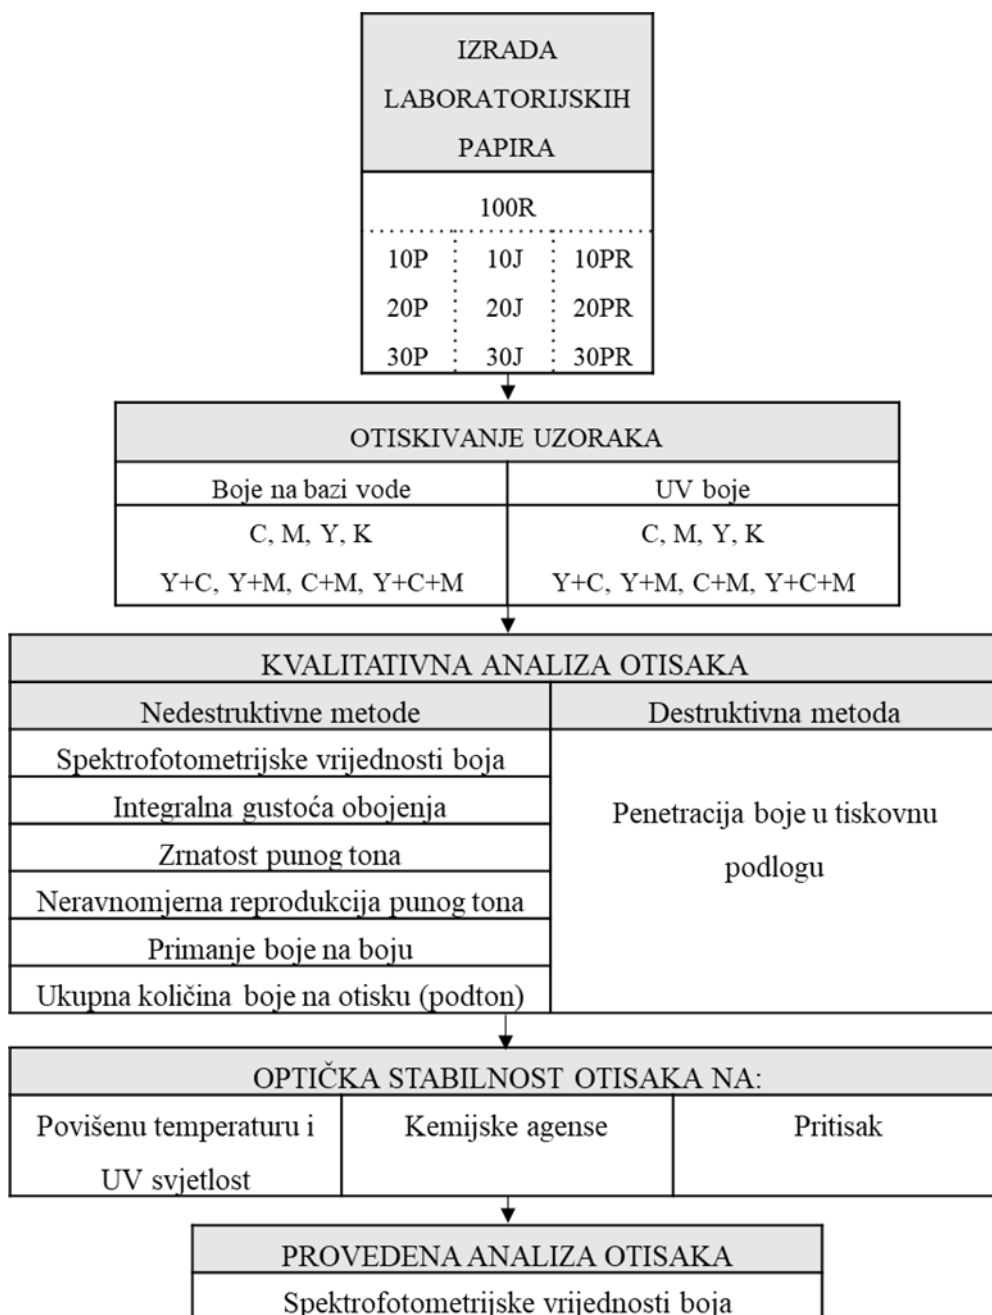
IZRADA LABORATORIJSKIH PAPIRA

100R

| 10P | 10J | 10PR |
|---|---|---|
| 20P | 20J | 20PR |
| 30P | 30J | 30PR |

OTISKIVANJE UZORAKA

| Boje na bazi vode | UV boje |
|---|---|
| C, M, Y, K | C, M, Y, K |
| Y+C, Y+M, C+M, Y+C+M | Y+C, Y+M, C+M, Y+C+M |

KVALITATIVNA ANALIZA OTISAKA

| Nedestruktivne metode | Destruktivna metoda |
|---|---|
| Spektrofotometrijske vrijednosti boja | Penetracija boje u tiskovnu podlogu |
| Integralna gustoća obojenja | |
| Zrnatost punog tona | |
| Neravnomjerna reprodukcija punog tona | |
| Primanje boje na boju | |
| Ukupna količina boje na otisku (podton) | |

OPTIČKA STABILNOST OTISAKA NA:

| Povišenu temperaturu i UV svjetlost | Kemijske agense | Pritisak |
|---|---|---|

PROVEDENA ANALIZA OTISAKA

Spektrofotometrijske vrijednosti boja